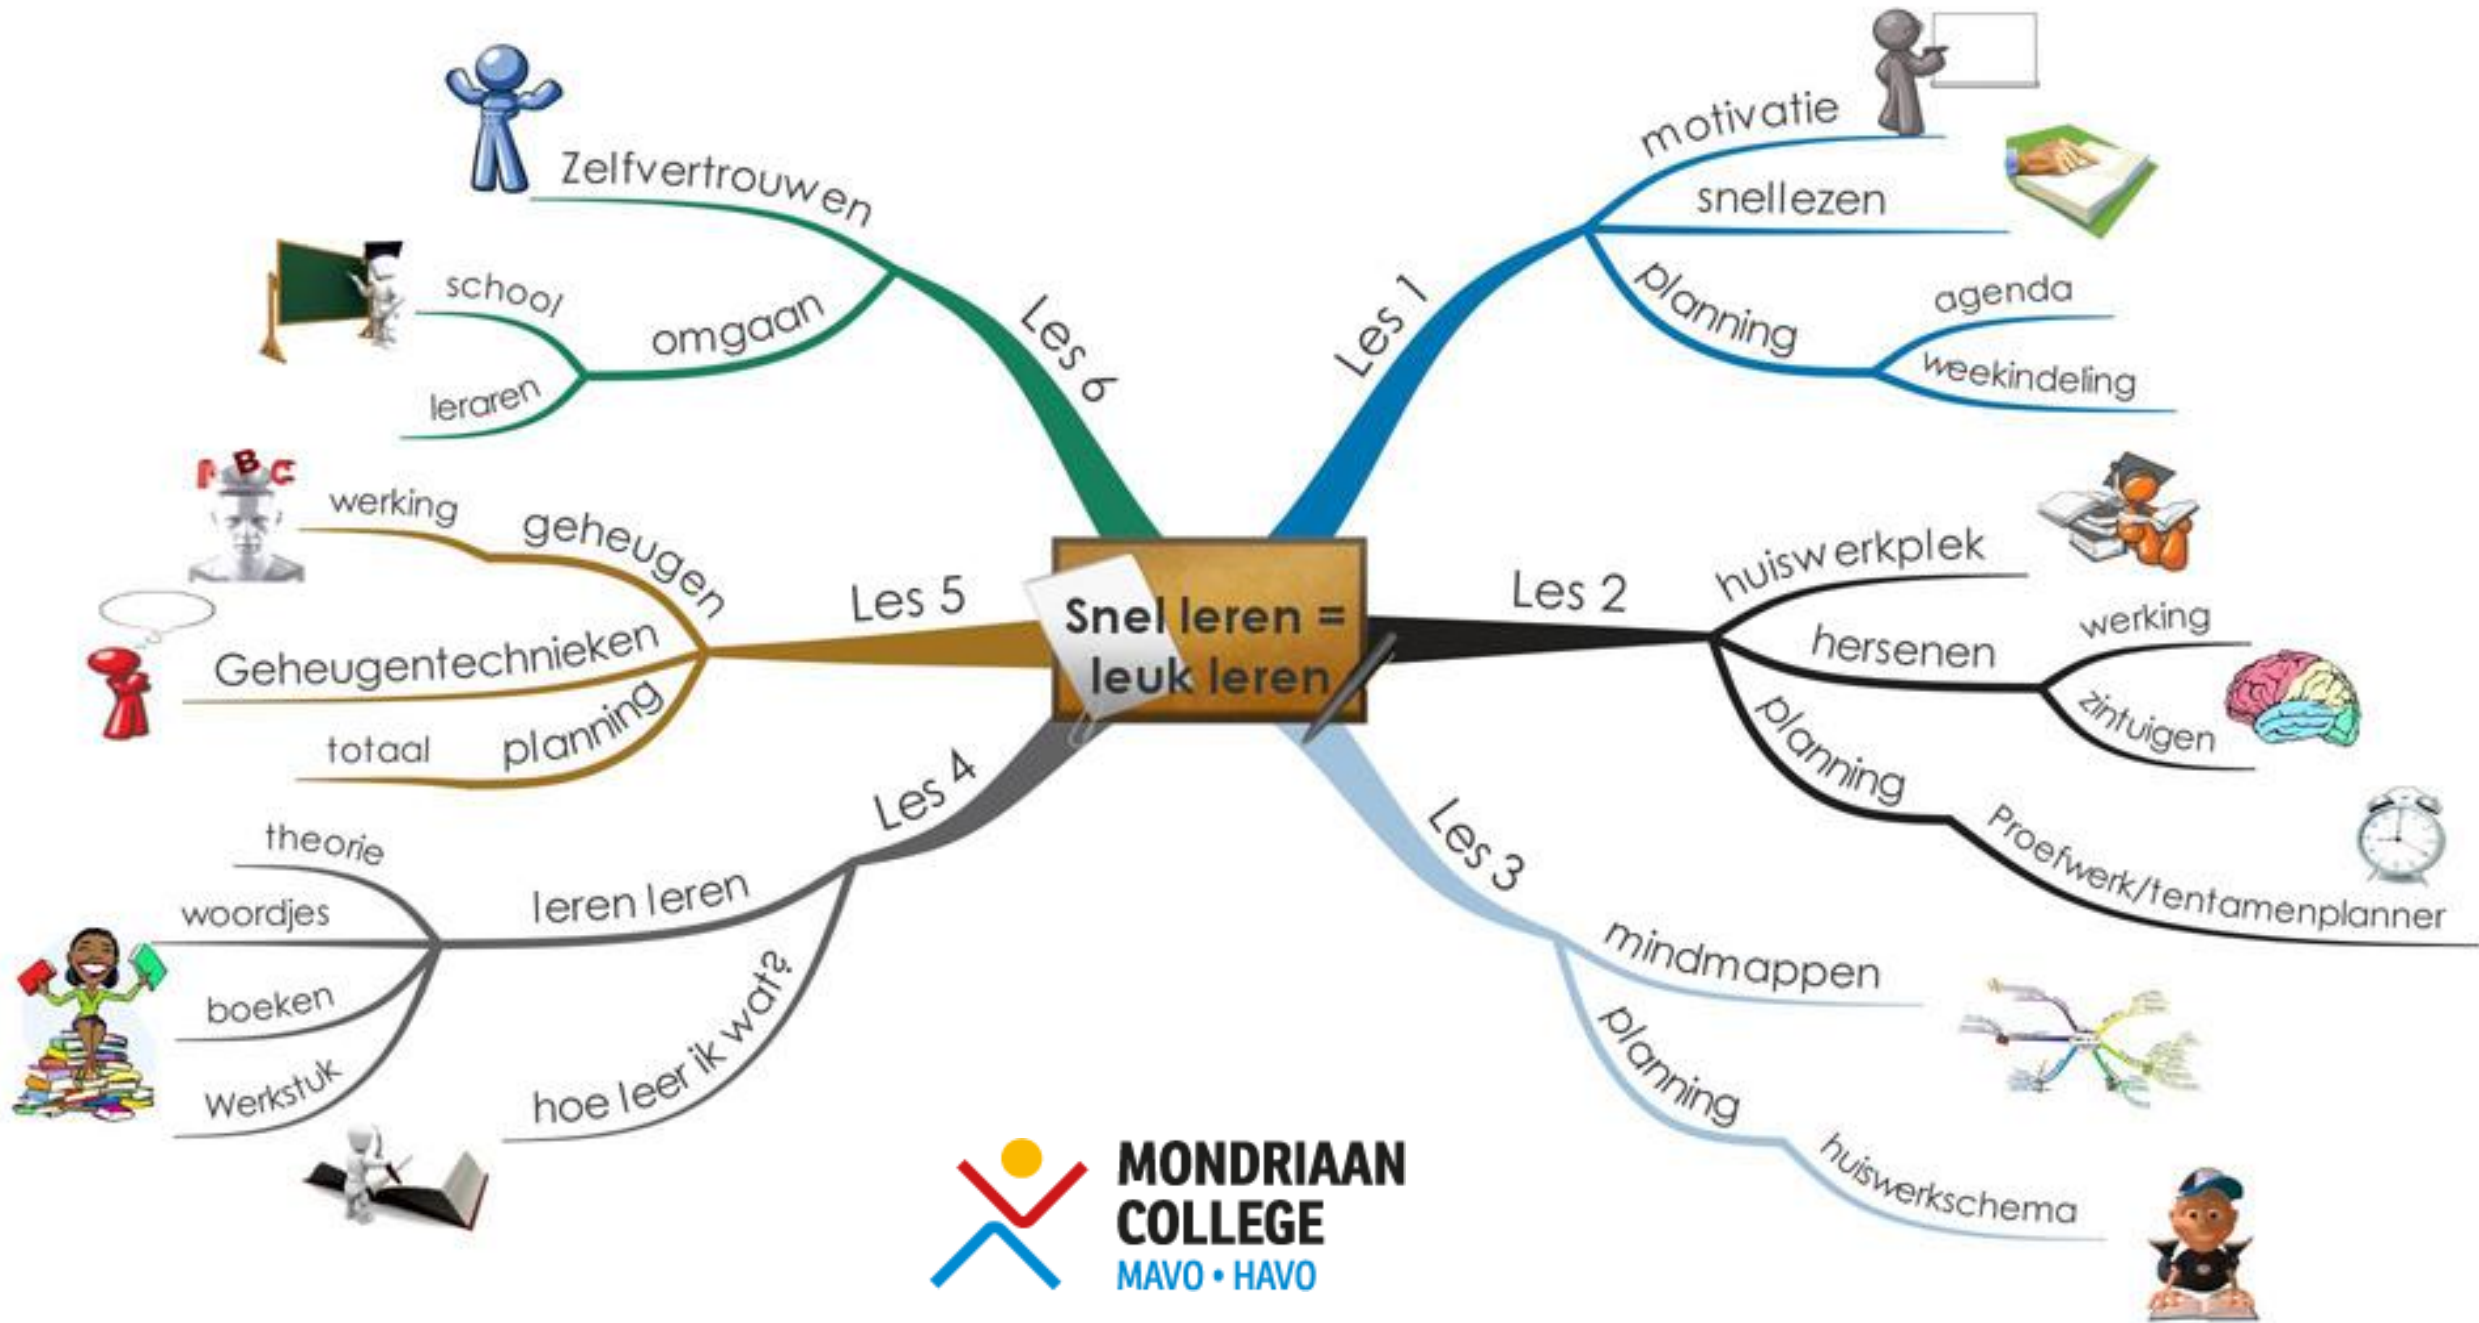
Snel leren = leuk leren

Les 1
motivatie
snellezen
planning
agenda
weekindeling

Les 2
huiswerkplek
hersenen
werking
zintuigen
planning
Proefwerk/tentamenplanner

Les 3
mindmappen
planning
huiswerkschema

Les 4
leren leren
theorie
woordjes
boeken
Werkstuk
hoe leer ik wat?

Les 5
geheugen
werking
Geheugentechnieken
planning
totaal

Les 6
Zelfvertrouwen
omgaan
school
leraren

ABC

MONDRIAAN COLLEGE
MAVO • HAVO